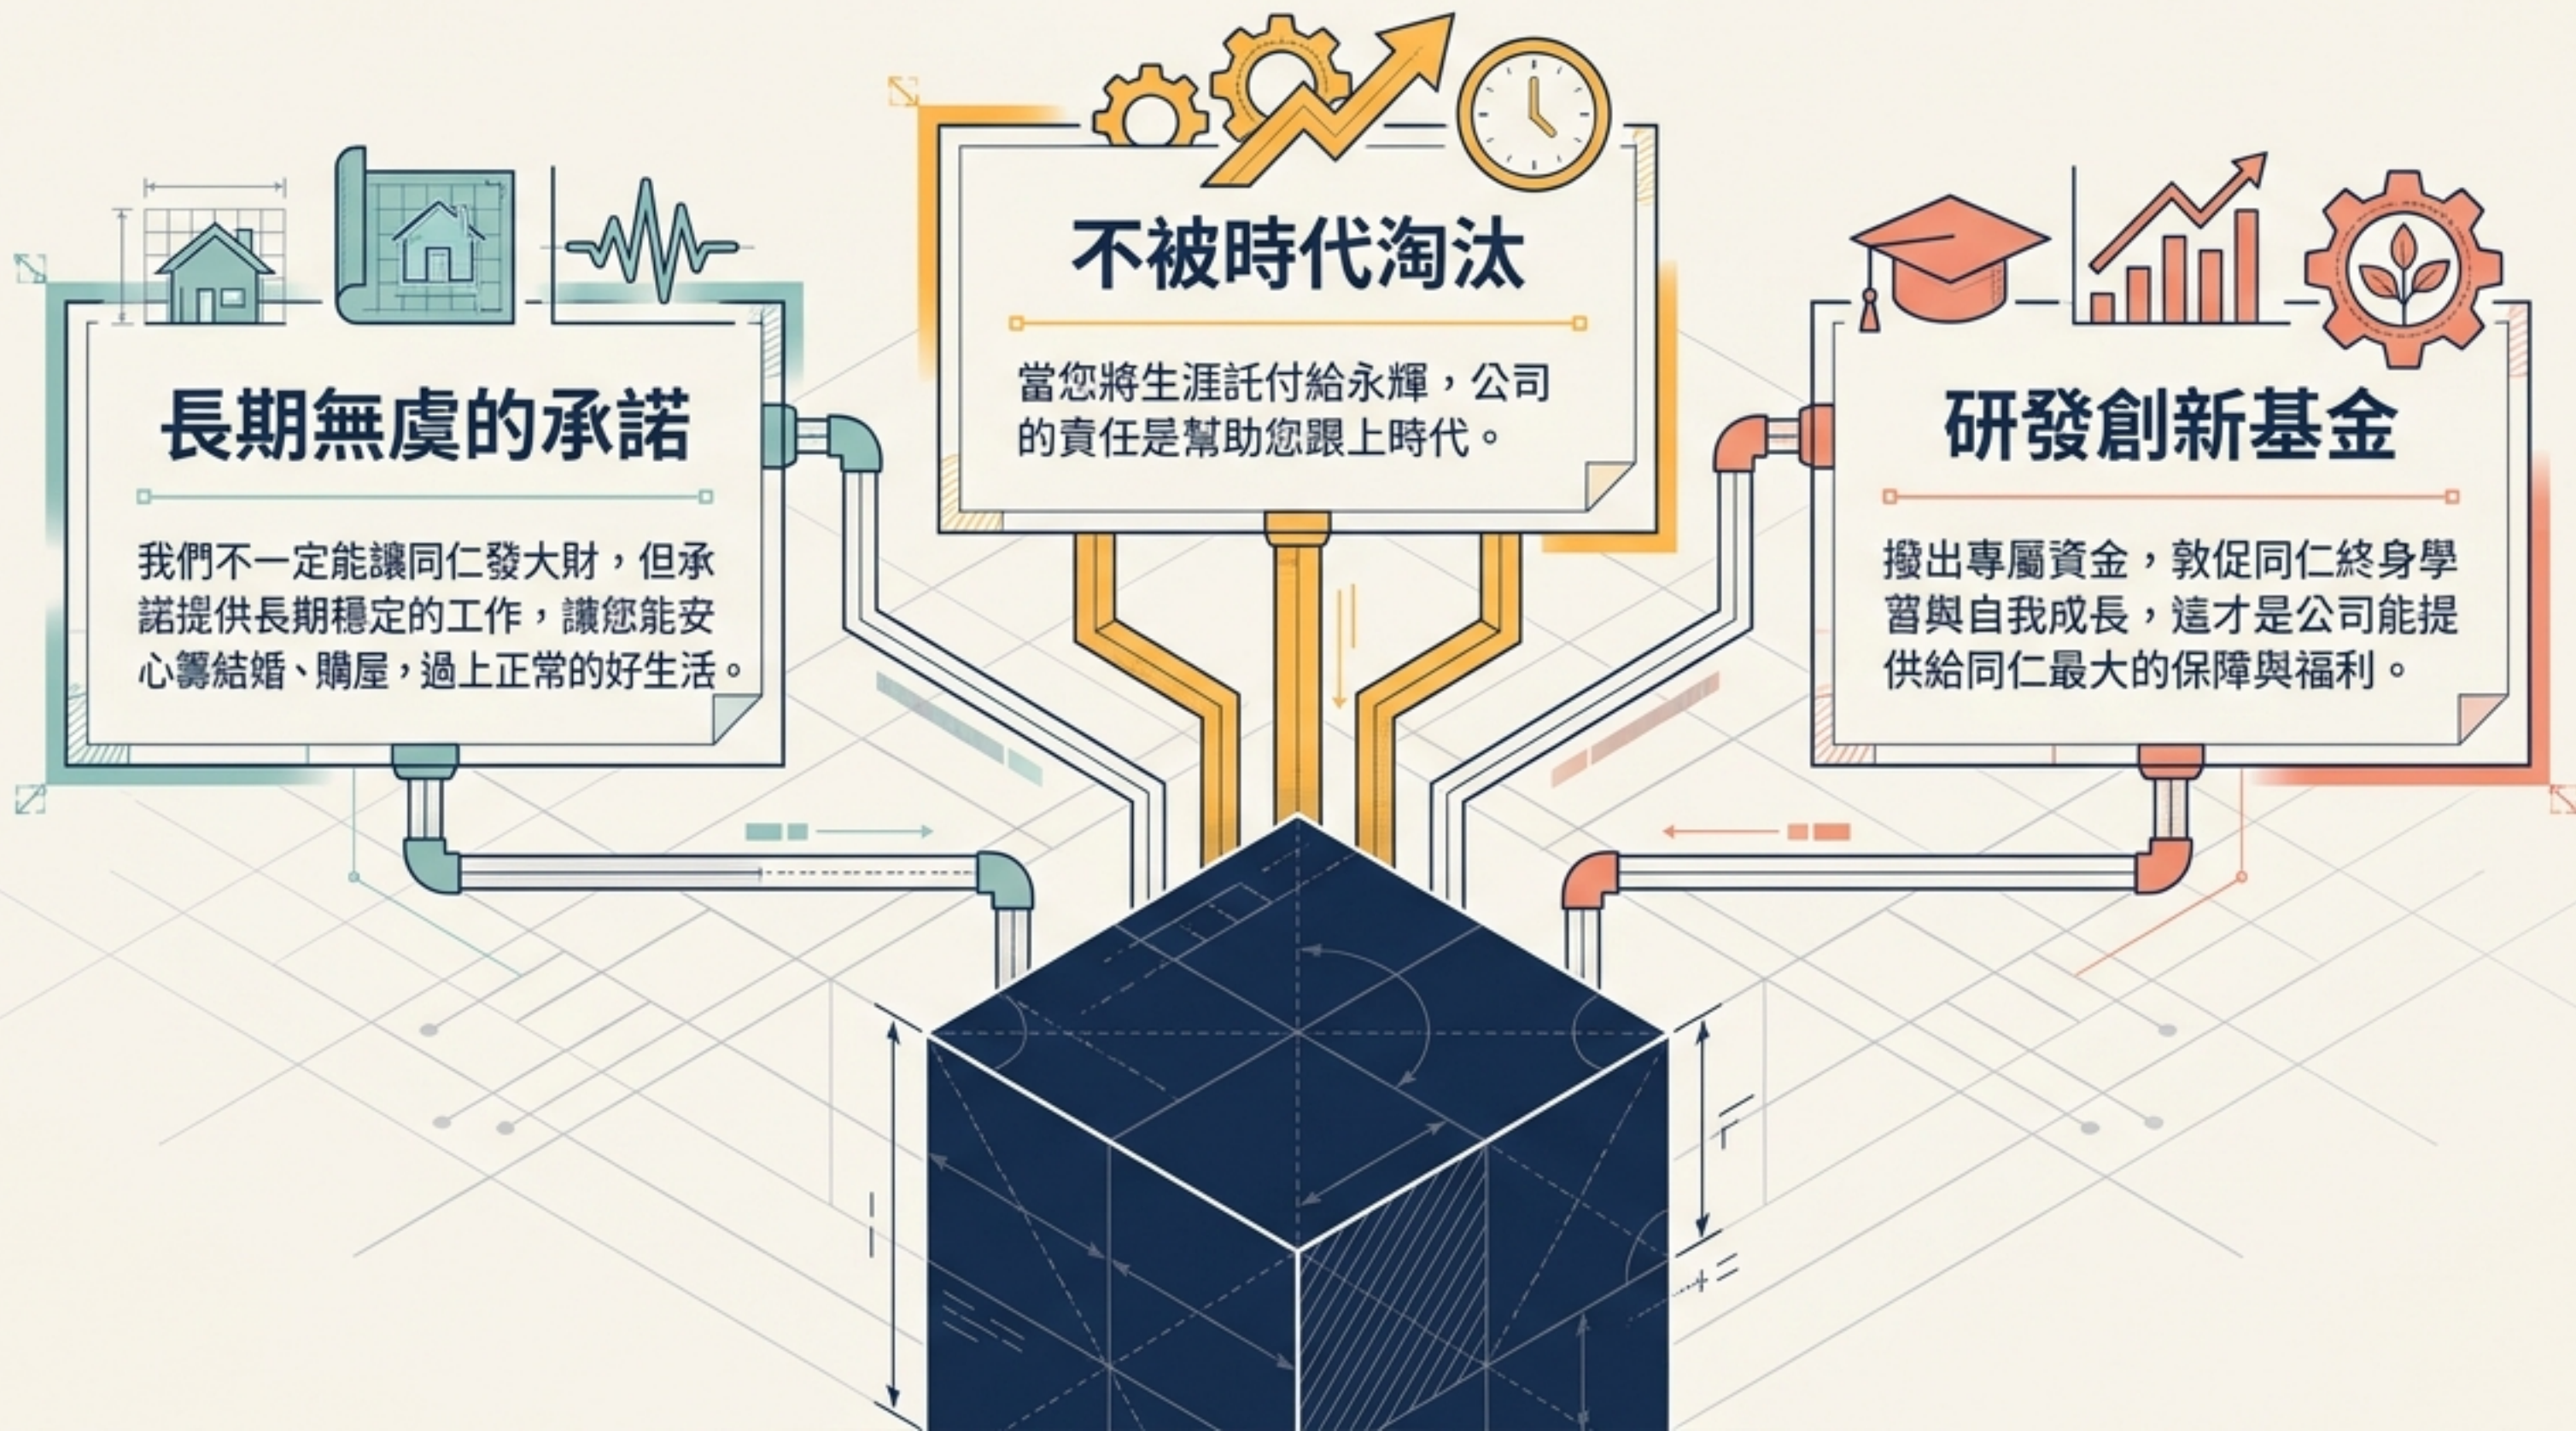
長期無虞的承諾

我們不一定能讓同仁發大財，但承諾提供長期穩定的工作，讓您能安心籌結婚、購屋，過上正常的好生活。

不被時代淘汰

當您將生涯託付給永輝，公司的責任是幫助您跟上時代。

研發創新基金

撥出專屬資金，敦促同仁終身學習與自我成長，這才是公司能提供給同仁最大的保障與福利。